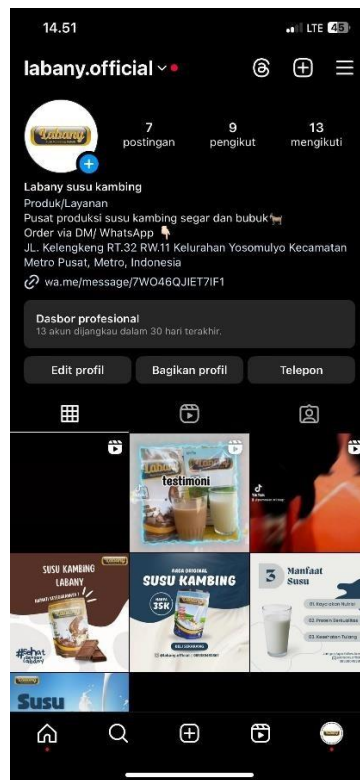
14.51

LTE 45

labany.official

Labany

7
postingan

9
pengikut

13
mengikuti

Labany susu kambing
Produk/Layanan
Pusat produksi susu kambing segar dan bubuk🐐
Order via DM/ WhatsApp 👇
JL. Kelengkeng RT.32 RW.11 Kelurahan Yosomulyo Kecamatan Metro Pusat, Metro, Indonesia

wa.me/message/7WO46QJIET7IF1

Dasbor profesional
13 akun dijangkau dalam 30 hari terakhir.

Edit profil

Bagikan profil

Telepon

testimoni

SUSU KAMBING LABANY

SUSU KAMBING

35K

Manfaat Susu

Susu